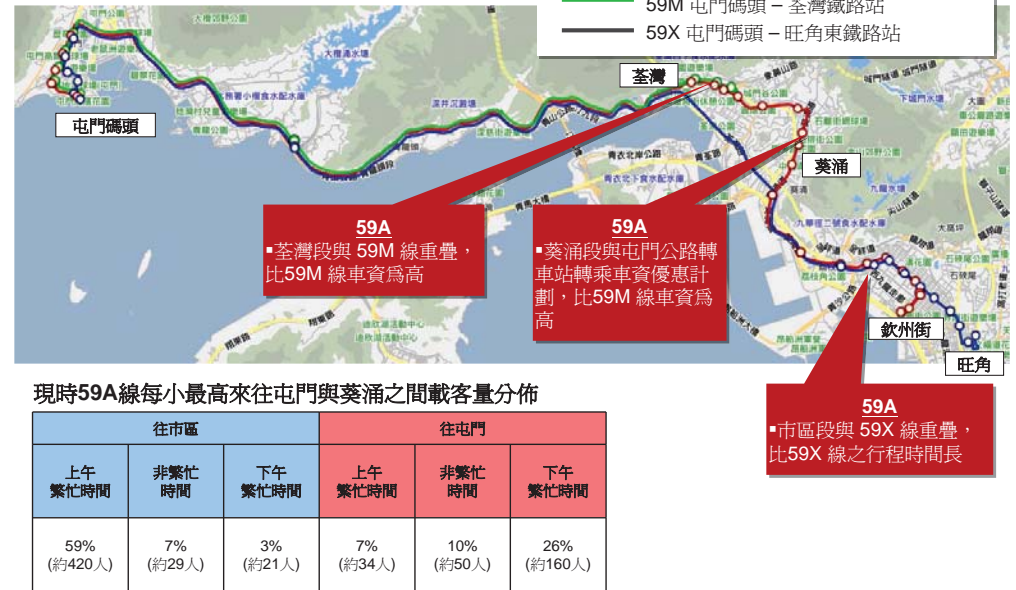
59M 屯門碼頭 – 荃灣鐵路站

59X 屯門碼頭 – 旺角東鐵路站

屯門碼頭

荃灣

葵涌

欽州街

旺角

59A
▪荃灣段與 59M 線重疊，比59M 線車資爲高

59A
▪葵涌段與屯門公路轉車站轉乘車資優惠計劃，比59M 線車資爲高

59A
▪市區段與 59X 線重疊，比59X 線之行程時間長

現時59A線每小時最高來往屯門與葵涌之間載客量分佈

| 往市區 | | | 往屯門 | | |
|---|---|---|---|---|---|
| 上午繁忙時間 | 非繁忙時間 | 下午繁忙時間 | 上午繁忙時間 | 非繁忙時間 | 下午繁忙時間 |
| 59% (約420人) | 7% (約29人) | 3% (約21人) | 7% (約34人) | 10% (約50人) | 26% (約160人) |